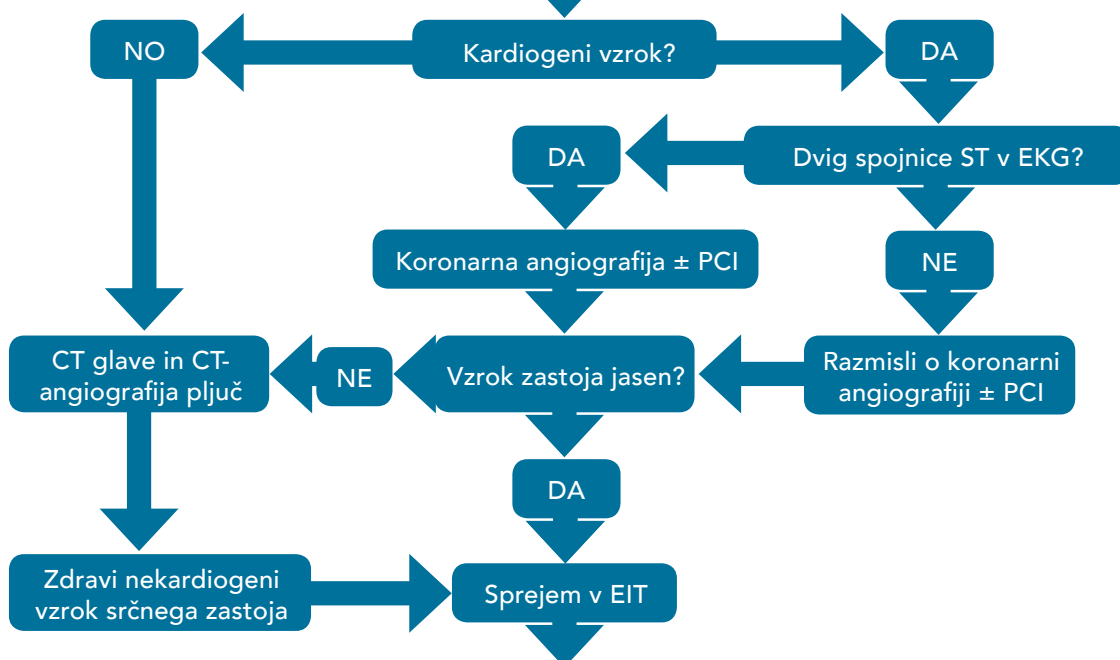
NO

Kardiogeni vzrok?

DA

DA

Dvig spojnice ST v EKG?

Koronarna angiografija ± PCI

NE

CT glave in CT-angiografija pljuč

NE

Vzrok zastoja jasen?

Razmisli o koronarni angiografiji ± PCI

DA

Zdravi nekardiogeni vzrok srčnega zastoja

Sprejem v EIT